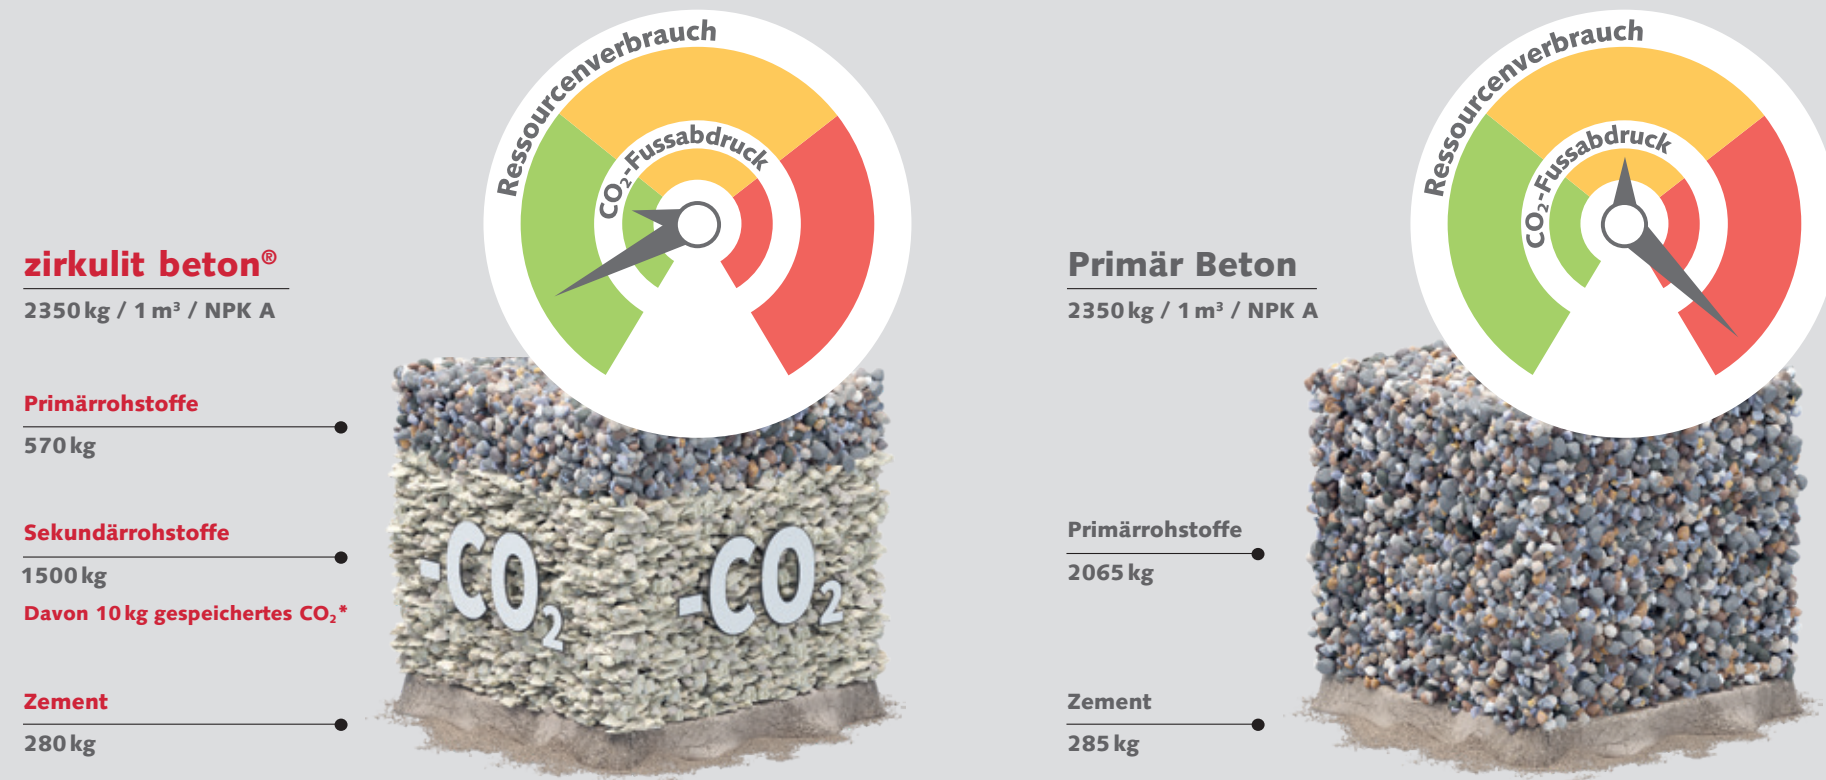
Ressourcenverbrauch

$CO_2$-Fussabdruck

zirkulit beton®

2350 kg / 1 m³ / NPK A

Primärrohstoffe

570 kg

Sekundärrohstoffe

1500 kg

Davon 10 kg gespeichertes $CO_2$*

Zement

280 kg

$-CO_2$ $-CO_2$

Ressourcenverbrauch

$CO_2$-Fussabdruck

Primär Beton

2350 kg / 1 m³ / NPK A

Primärrohstoffe

2065 kg

Zement

285 kg